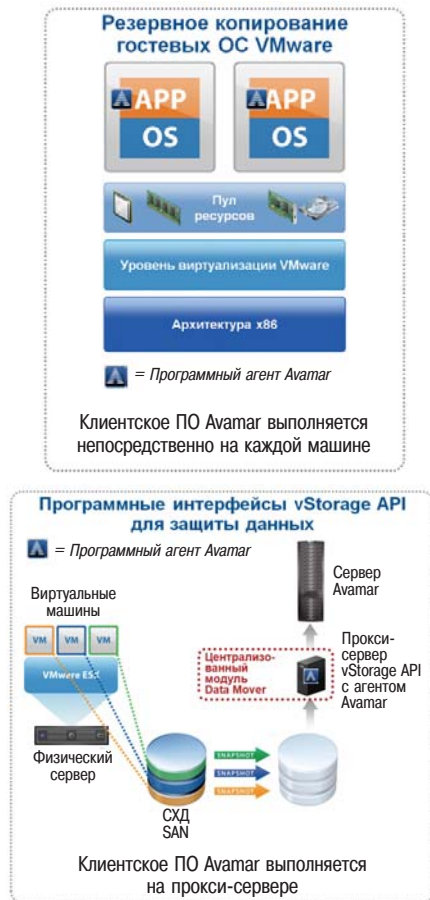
Резервное копирование гостевых ОС VMware

APP
OS

APP
OS

Пул ресурсов

Уровень виртуализации VMware

Архитектура x86

= Программный агент Avamar

Клиентское ПО Avamar выполняется непосредственно на каждой машине

Программные интерфейсы vStorage API для защиты данных

= Программный агент Avamar

Виртуальные машины

VM VM VM

VMware ESX

Физический сервер

СХД SAN

SNAPSHOT
SNAPSHOT
SNAPSHOT

Централизованный модуль Data Mover

Сервер Avamar

Прокси-сервер vStorage API с агентом Avamar

Клиентское ПО Avamar выполняется на прокси-сервере